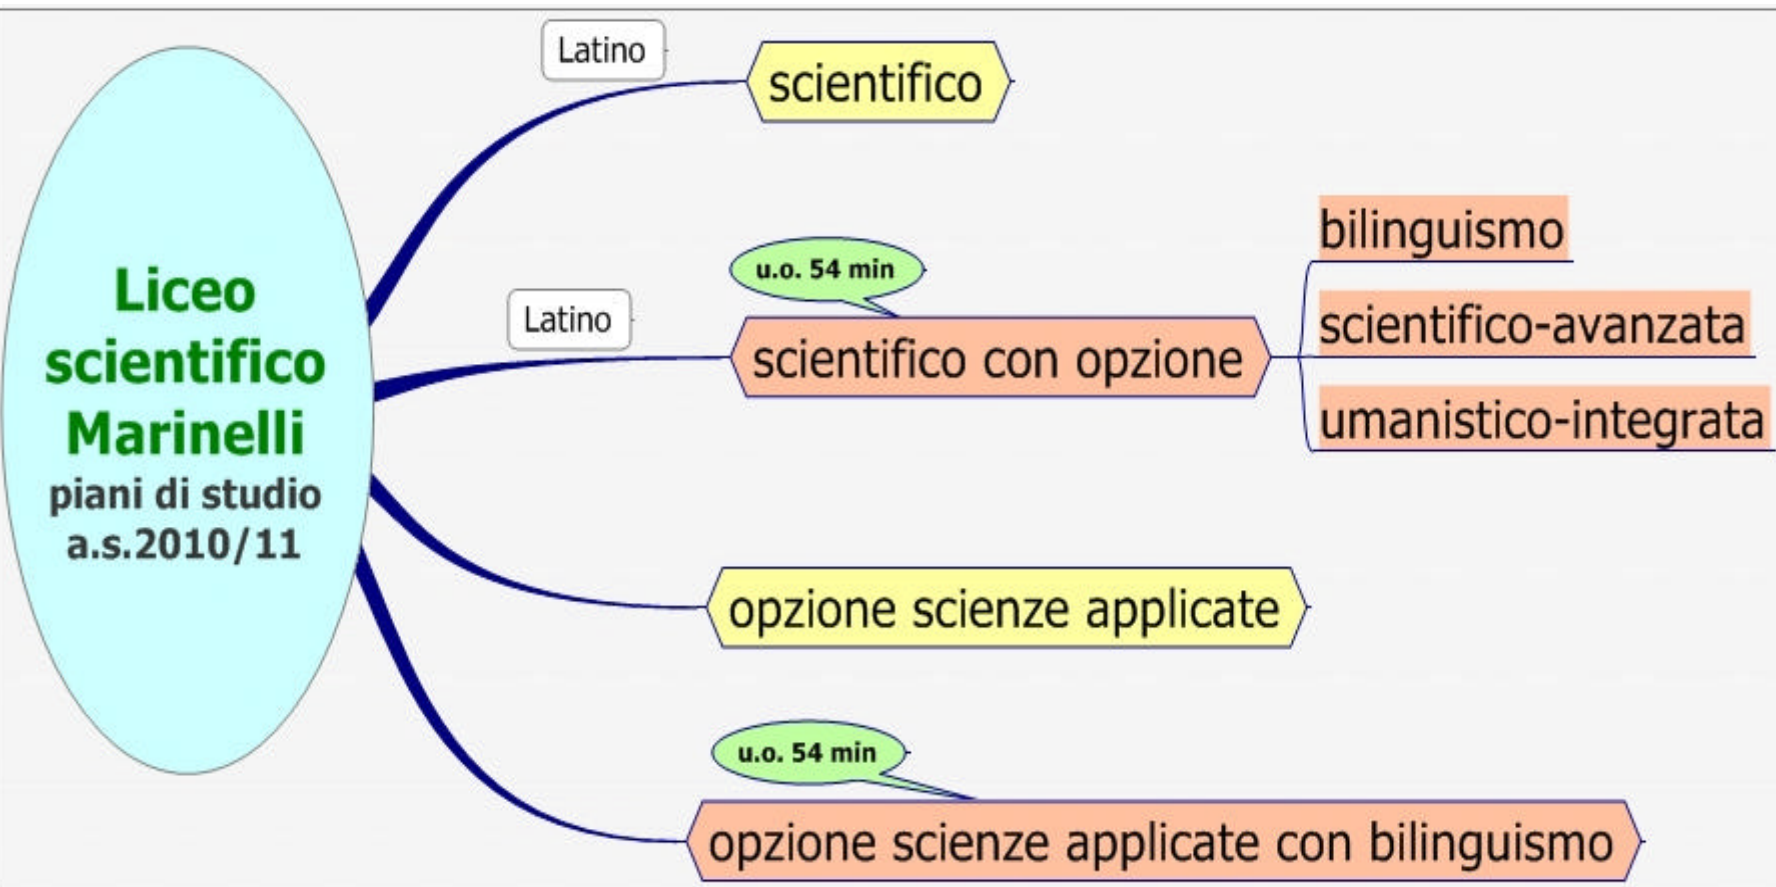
Liceo scientifico Marinelli
piani di studio a.s.2010/11

Latino
scientifico

u.o. 54 min
Latino
scientifico con opzione

bilinguismo
scientifico-avanzata
umanistico-integrata

opzione scienze applicate

u.o. 54 min
opzione scienze applicate con bilinguismo